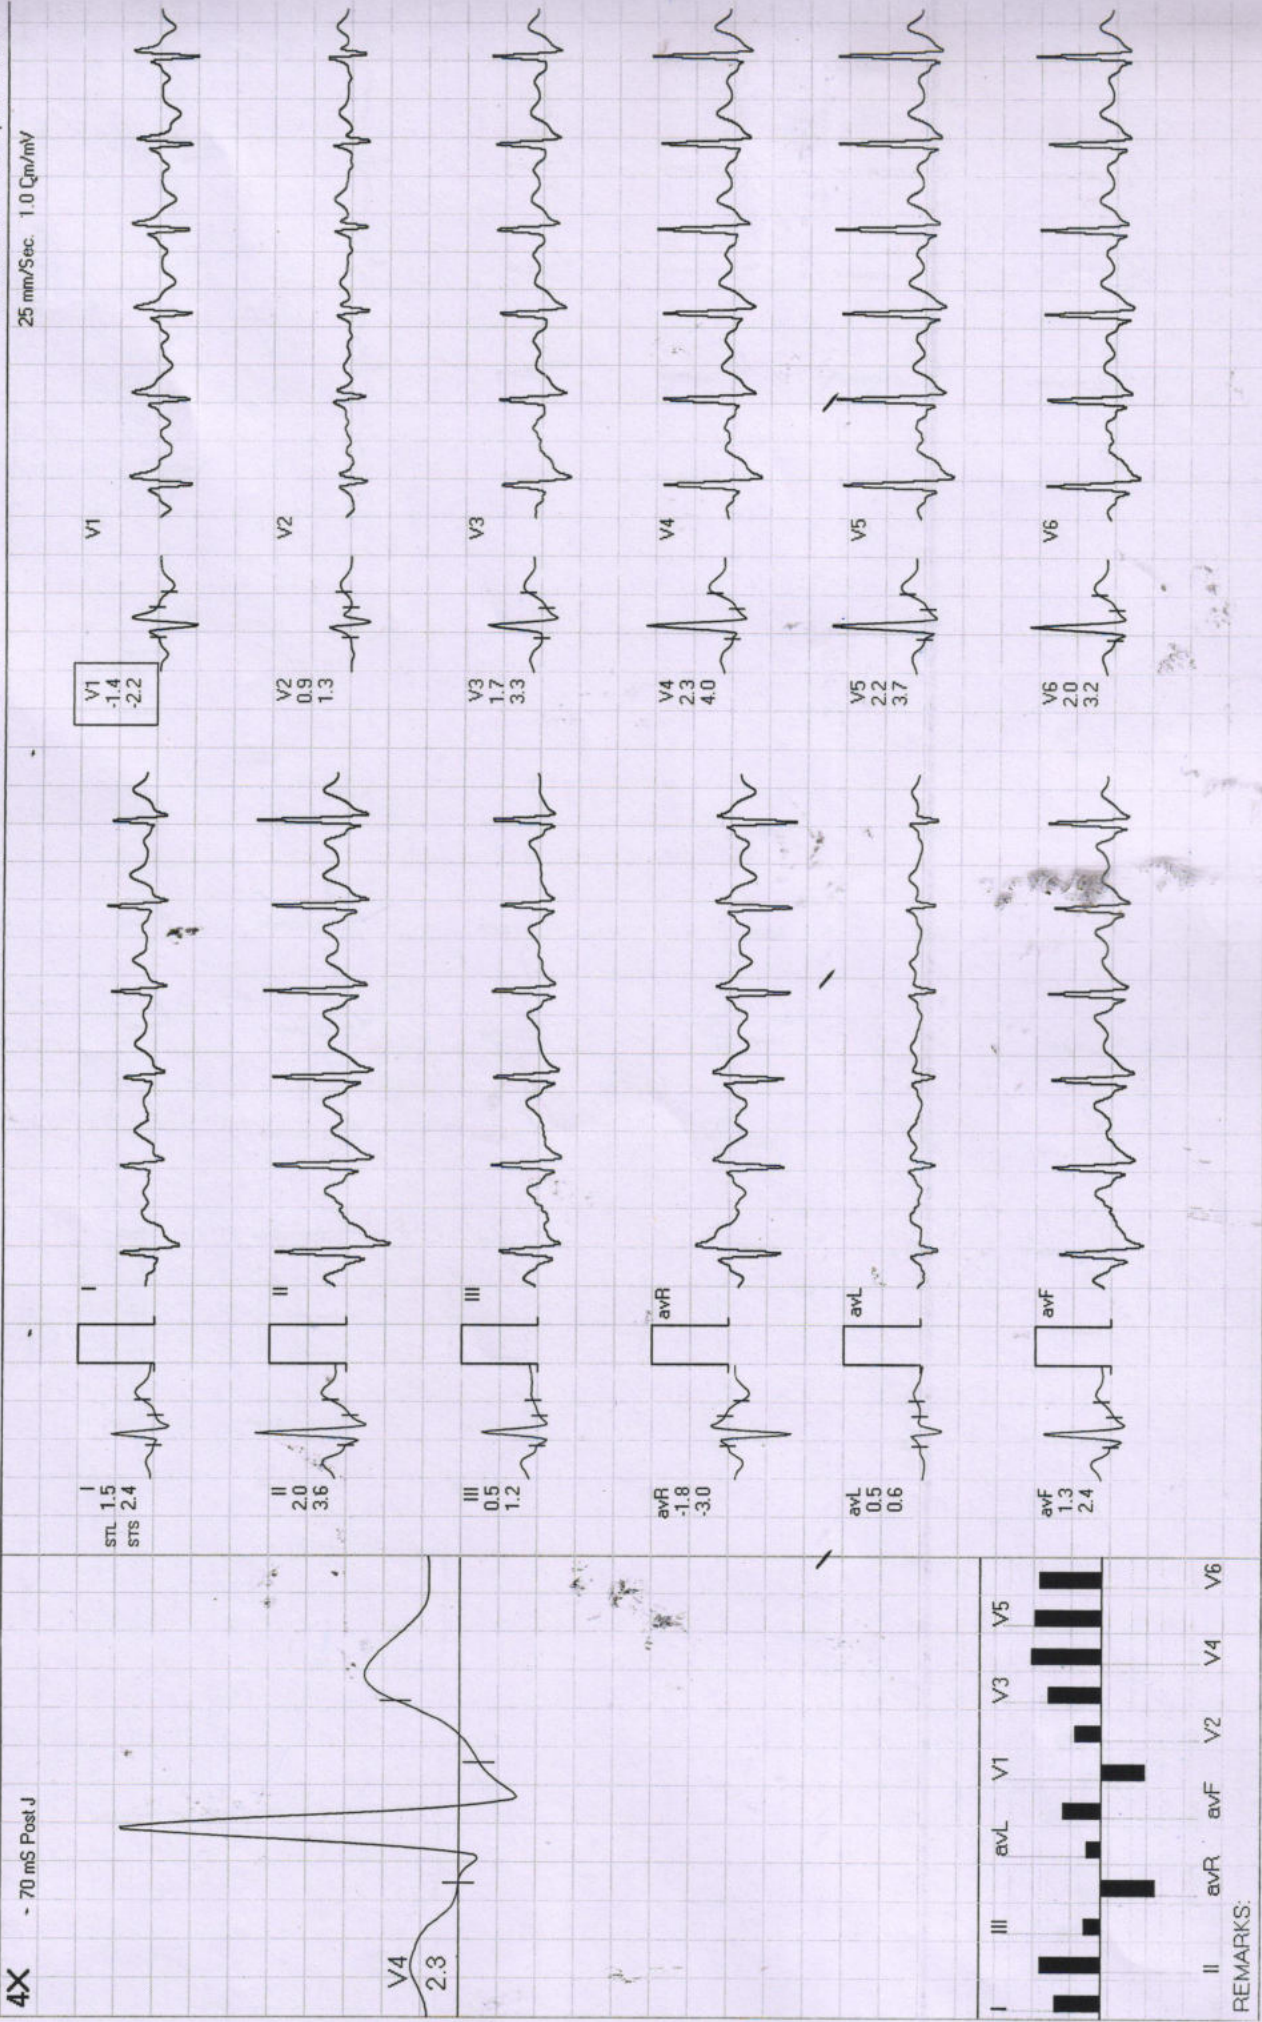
4X

- 70 mS Post J

V4
2.3

I II III avL V1 V3 V5
avR avF V2 V4 V6

REMARKS:

I
STL 1.5
STS 2.4

II
2.0
3.6

III
0.5
1.2

avR
-1.8
-3.0

avL
0.5
0.6

avF
1.3
2.4

I
II
III
avR
avL
avF

V1
-1.4
-2.2

V2
0.9
1.3

V3
1.7
3.3

V4
2.3
4.0

V5
2.2
3.7

V6
2.0
3.2

V1
V2
V3
V4
V5
V6

25 mm/Sec. 1.0 Cm/mV